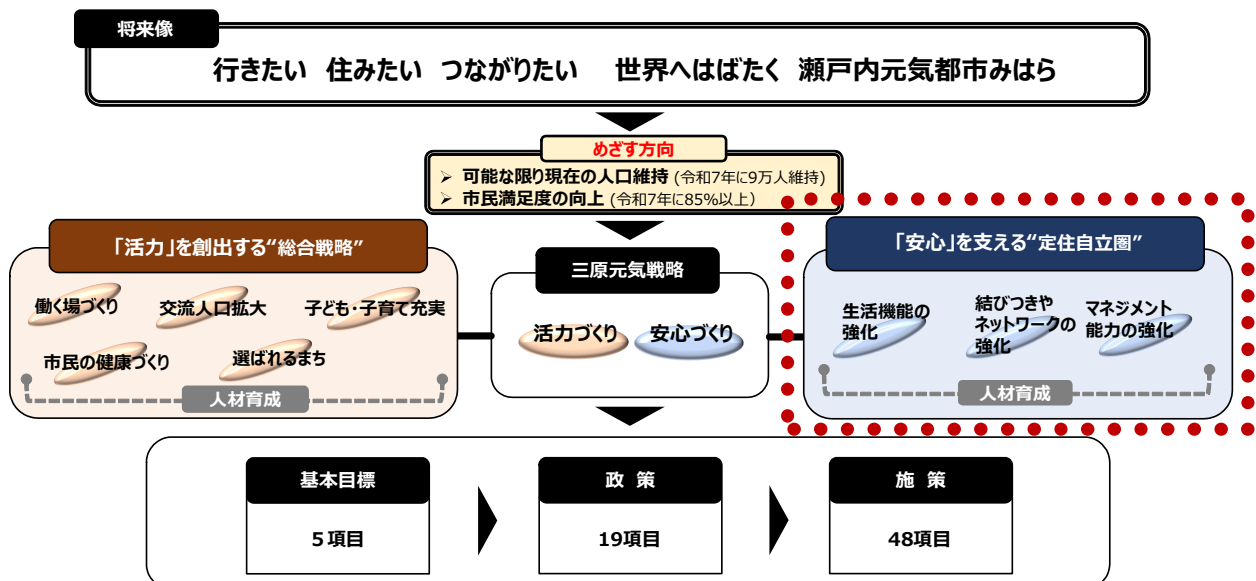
将来像

行きたい　住みたい　つながりたい　　世界へはばたく　瀬戸内元気都市みはら

めざす方向

➢ 可能な限り現在の人口維持 (令和7年に9万人維持)
➢ 市民満足度の向上 (令和7年に85%以上)

「活力」を創出する“総合戦略”

働く場づくり
交流人口拡大
子ども・子育て充実
市民の健康づくり
選ばれるまち
人材育成

三原元気戦略

活力づくり
安心づくり

「安心」を支える“定住自立圏”

生活機能の強化
結びつきやネットワークの強化
マネジメント能力の強化
人材育成

| 基本目標 | 政　策 | 施　策 |
|---|---|---|
| 5項目 | 19項目 | 48項目 |